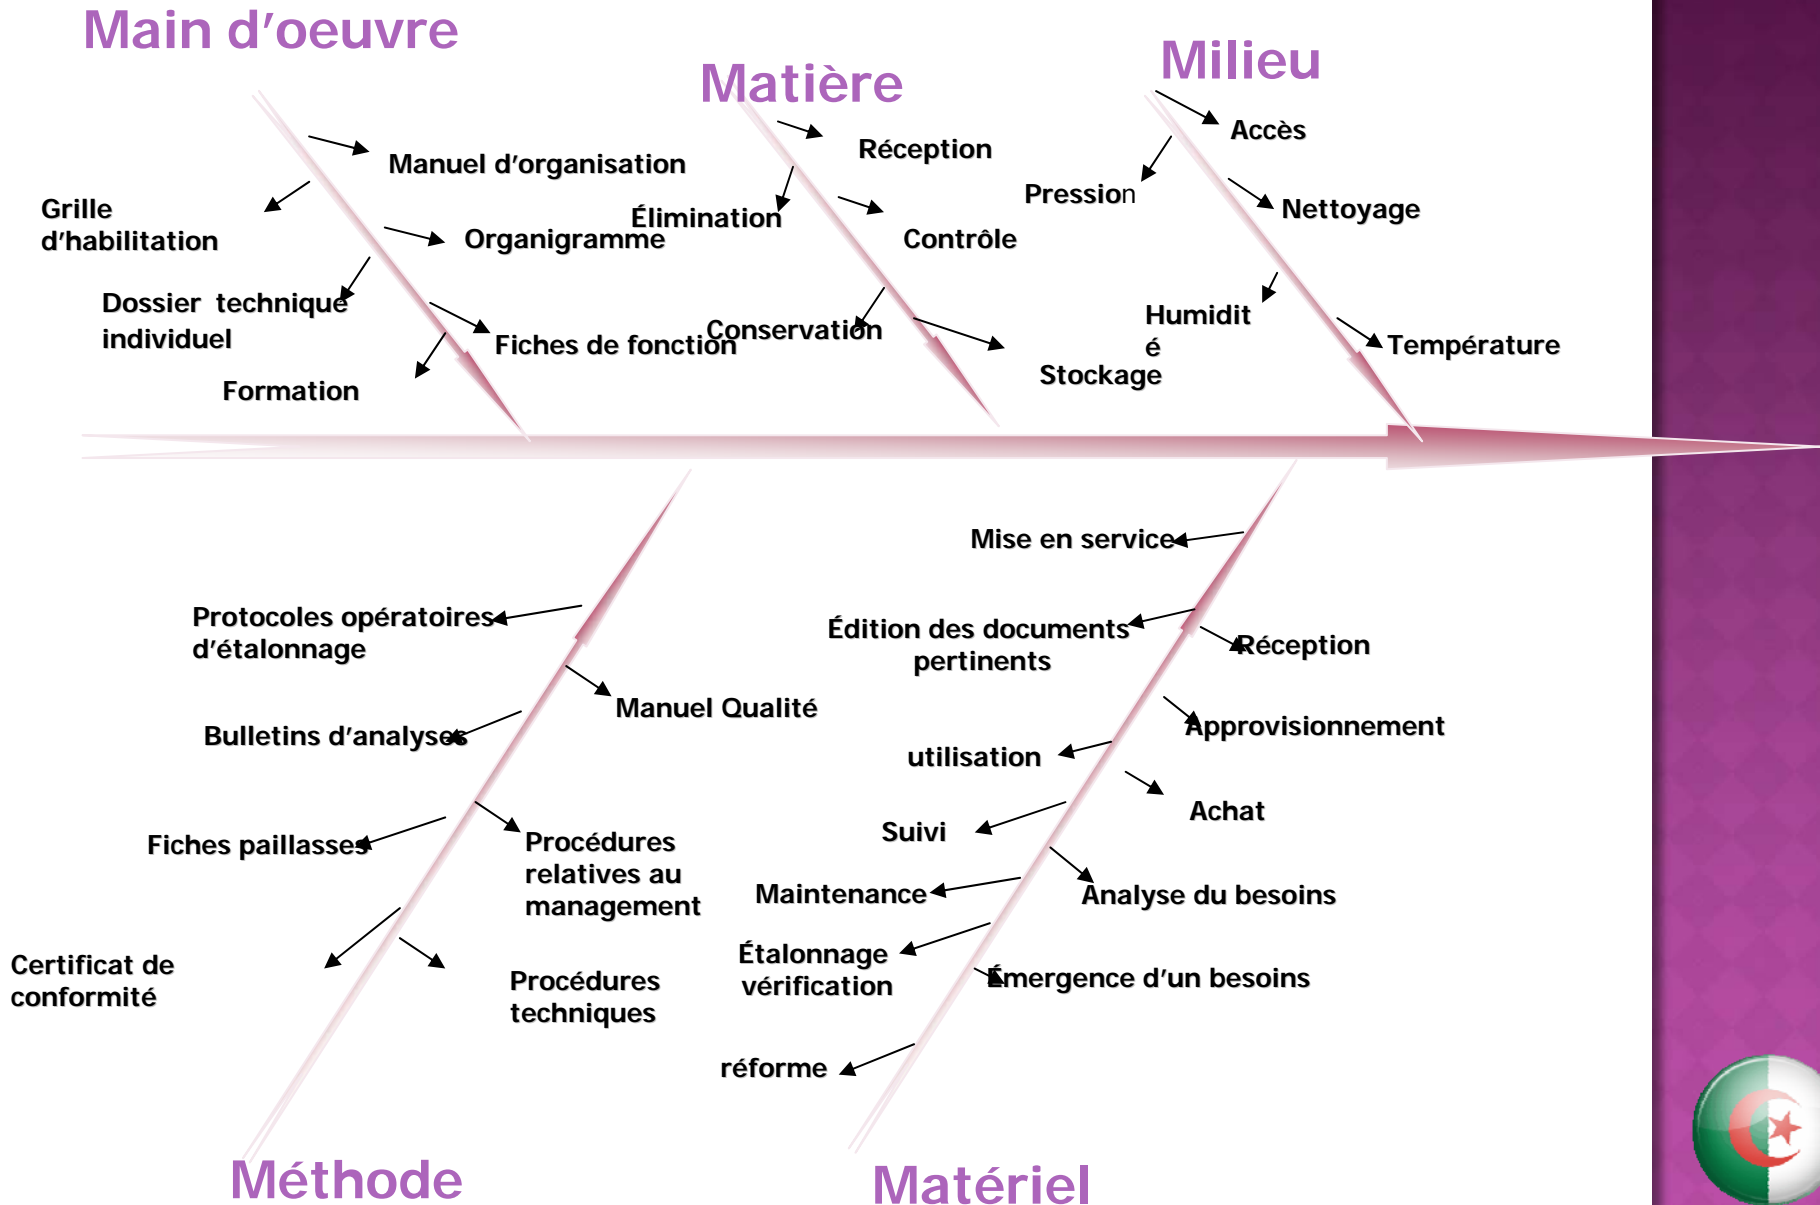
Main d'oeuvre

Matière

Milieu

Manuel d'organisation

Grille d'habilitation

Organigramme

Dossier technique individuel

Fiches de fonction

Formation

Réception

Élimination

Contrôle

Conservation

Stockage

Accès

Pression

Nettoyage

Humidité

Température

Mise en service

Protocoles opératoires d'étalonnage

Édition des documents pertinents

Réception

Manuel Qualité

Approvisionnement

Bulletins d'analyses

utilisation

Achat

Suivi

Fiches paillasses

Procédures relatives au management

Maintenance

Analyse du besoins

Étalonnage vérification

Émergence d'un besoins

Certificat de conformité

Procédures techniques

réforme

Méthode

Matériel